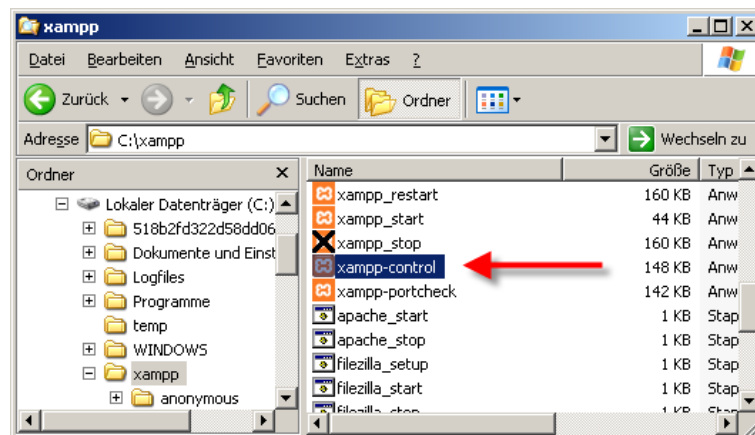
xampp

Datei Bearbeiten Ansicht Favoriten Extras ?

Zurück Suchen Ordner

Adresse C:\xampp Wechseln zu

Ordner ×

Lokaler Datenträger (C:)
518b2fd322d58dd06
Dokumente und Einst
Logfiles
Programme
temp
WINDOWS
xampp
anonymous

| Name | Größe | Typ |
|---|---|---|
| xampp_restart | 160 KB | Anw |
| xampp_start | 44 KB | Anw |
| xampp_stop | 160 KB | Anw |
| xampp-control | 148 KB | Anw |
| xampp-portcheck | 142 KB | Anw |
| apache_start | 1 KB | Stap |
| apache_stop | 1 KB | Stap |
| filezilla_setup | 1 KB | Stap |
| filezilla_start | 1 KB | Stap |
| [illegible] | 1 KB | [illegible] |